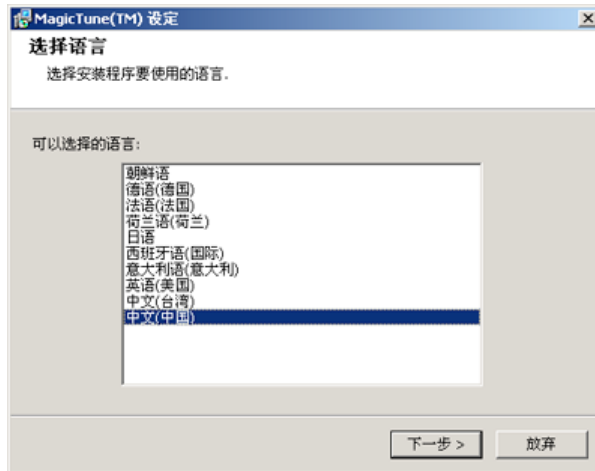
MagicTune(TM) 设定

X

选择语言

选择安装程序要使用的语言.

可以选择的语言:

朝鲜语
德语(德国)
法语(法国)
荷兰语(荷兰)
日语
西班牙语(国际)
意大利语(意大利)
英语(美国)
中文(台湾)
中文(中国)

下一步 >

放弃